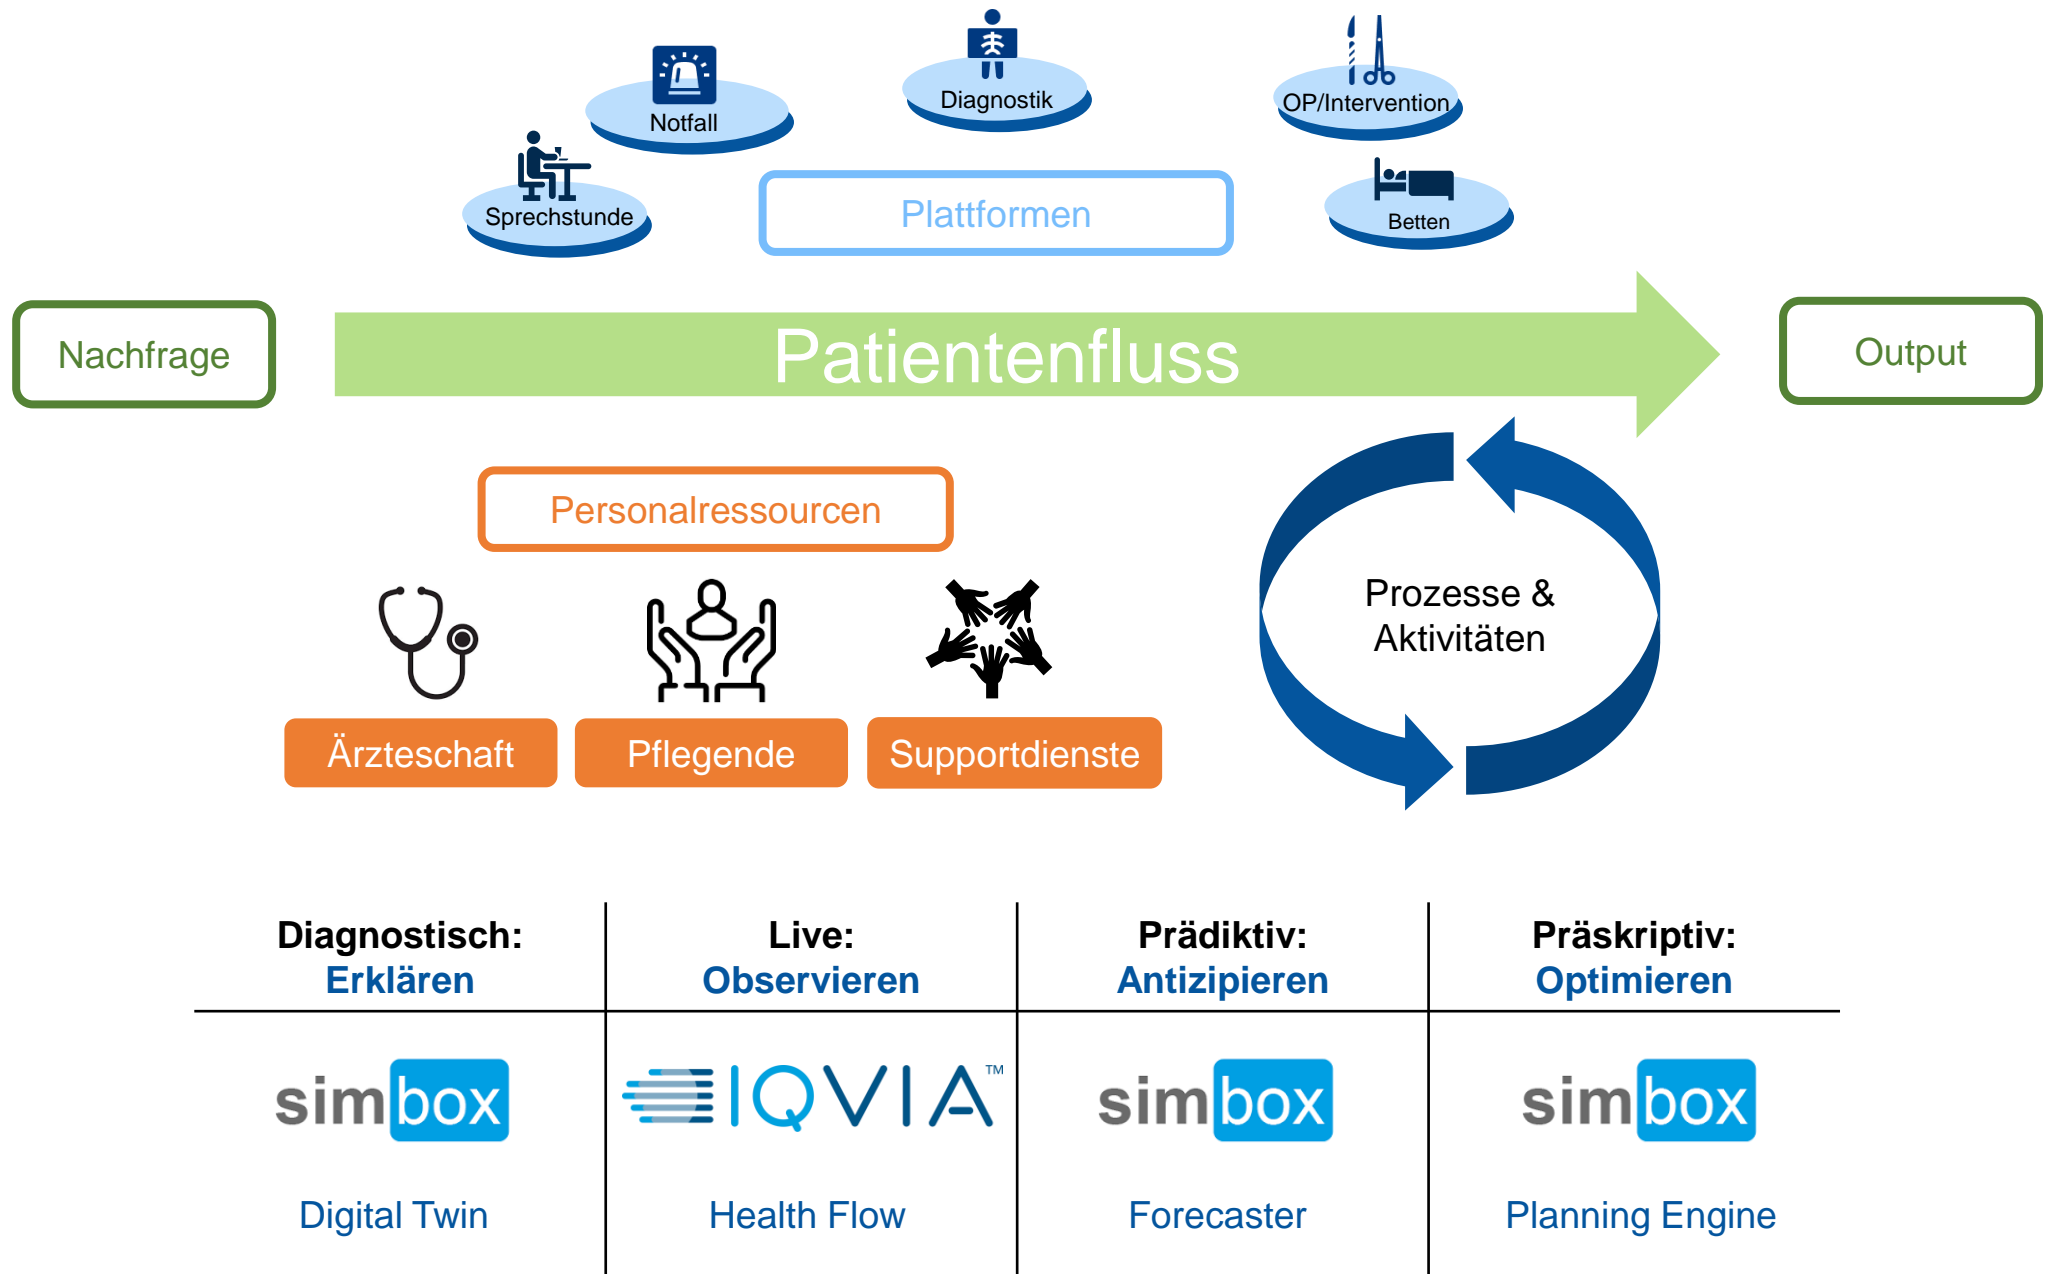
Notfall

Diagnostik

OP/Intervention

Sprechstunde

Plattformen

Betten

Nachfrage

Patientenfluss

Output

Personalressourcen

Prozesse & Aktivitäten

Ärzteschaft

Pflegende

Supportdienste

| Diagnostisch: Erklären | Live: Observieren | Prädiktiv: Antizipieren | Präskriptiv: Optimieren |
|---|---|---|---|
| simbox | IQVIA™ | simbox | simbox |
| Digital Twin | Health Flow | Forecaster | Planning Engine |